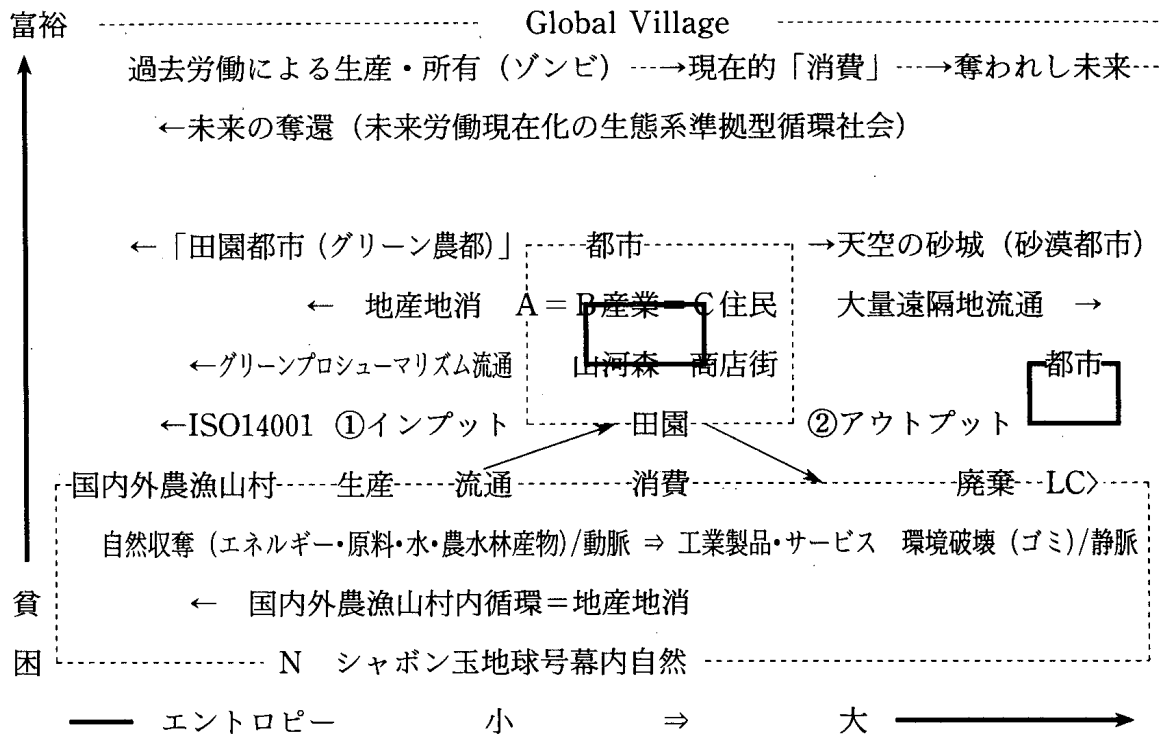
富裕 Global Village

過去労働による生産・所有（ゾンビ）→現在的「消費」→奪われし未来

←未来の奪還（未来労働現在化の生態系準拠型循環社会）

←「田園都市（グリーン農都）」 都市 →天空の砂城（砂漠都市）

← 地産地消 A＝B産業＝C住民 大量遠隔地流通 →

←グリーンプロシューマリズム流通 山河森 商店街 都市

←ISO14001 ①インプット 田園 ②アウトプット

国内外農漁山村 生産 流通 消費 廃棄 LC〉

自然収奪（エネルギー・原料・水・農水林産物）/動脈 ⇒ 工業製品・サービス 環境破壊（ゴミ）/静脈

貧 ← 国内外農漁山村内循環＝地産地消

困 N シャボン玉地球号幕内自然

エントロピー 小 ⇒ 大